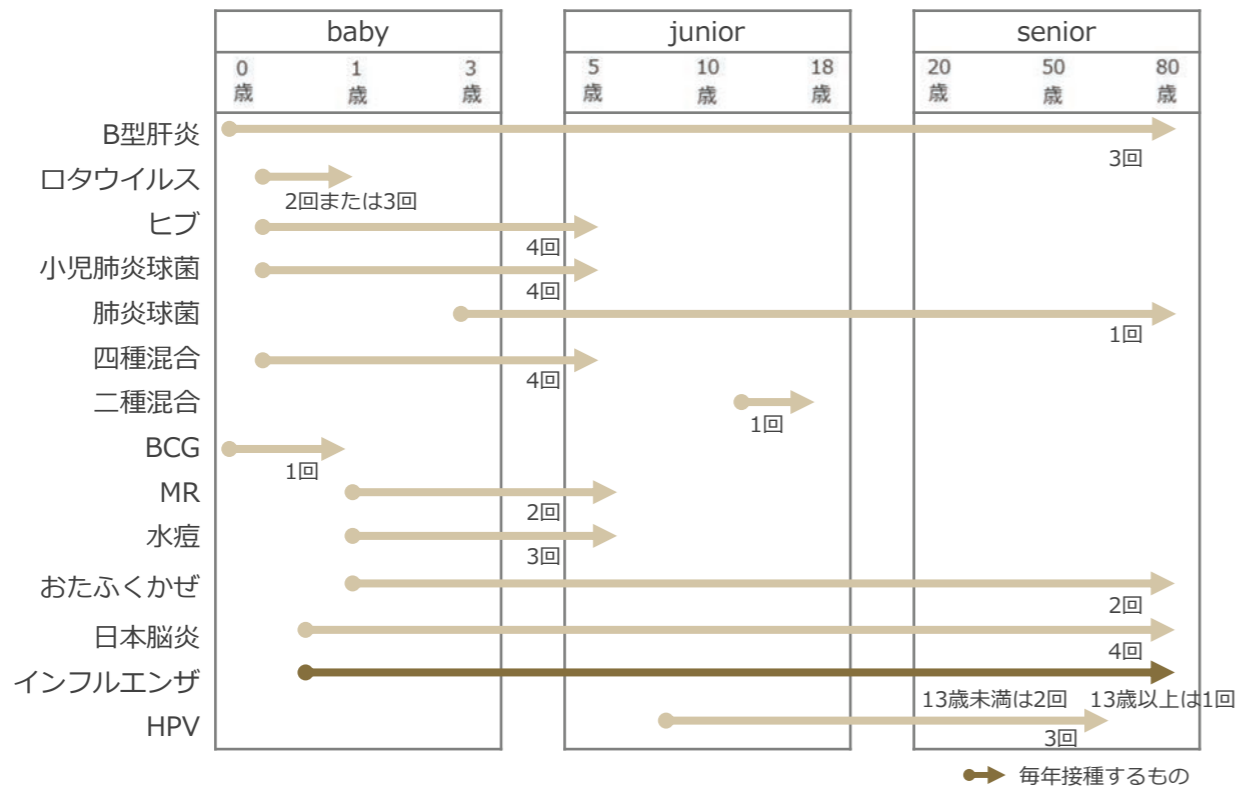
| | baby | junior | senior |
|---|---|---|---|
| | 0歳 1歳 3歳 | 5歳 10歳 18歳 | 20歳 50歳 80歳 |

B型肝炎 3回
ロタウイルス 2回または3回
ヒブ 4回
小児肺炎球菌 4回
肺炎球菌 1回
四種混合 4回
二種混合 1回
BCG 1回
MR 2回
水痘 3回
おたふくかぜ 2回
日本脳炎 4回
インフルエンザ 13歳未満は2回 13歳以上は1回
HPV 3回

毎年接種するもの